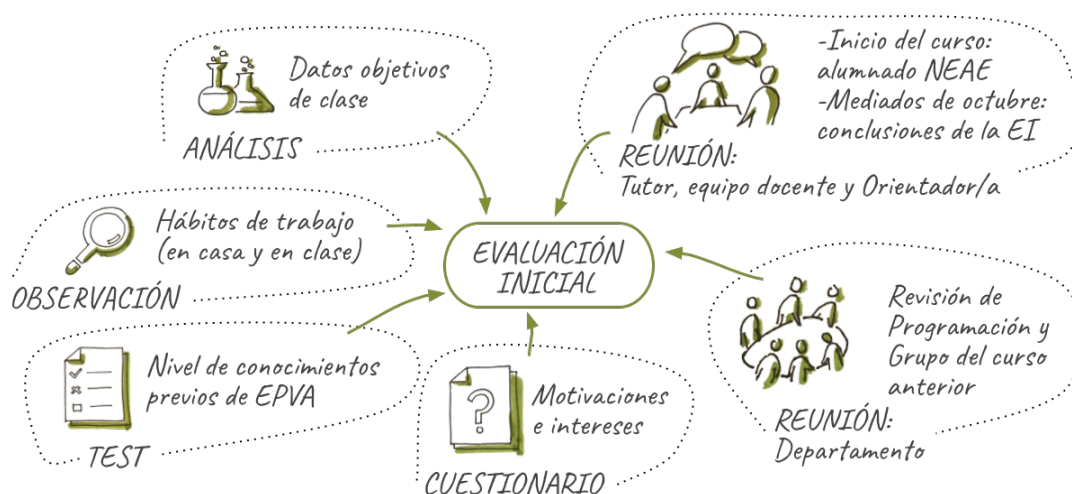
Datos objetivos de clase

ANÁLISIS

-Inicio del curso: alumnado NEAE
-Mediados de octubre: conclusiones de la EI

REUNIÓN:
Tutor, equipo docente y Orientador/a

Hábitos de trabajo (en casa y en clase)

OBSERVACIÓN

EVALUACIÓN INICIAL

Revisión de Programación y Grupo del curso anterior

REUNIÓN:
Departamento

Nivel de conocimientos previos de EPVA

TEST

Motivaciones e intereses

CUESTIONARIO